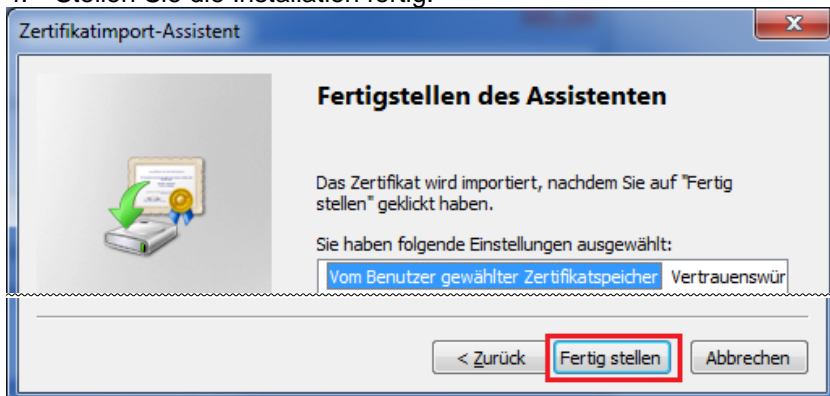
4. Stellen Sie die Installation fertig.

Zertifikatimport-Assistent

Fertigstellen des Assistenten

Das Zertifikat wird importiert, nachdem Sie auf "Fertig stellen" geklickt haben.

Sie haben folgende Einstellungen ausgewählt:

| Vom Benutzer gewählter Zertifikatspeicher | Vertrauenswür |

< Zurück | Fertig stellen | Abbrechen